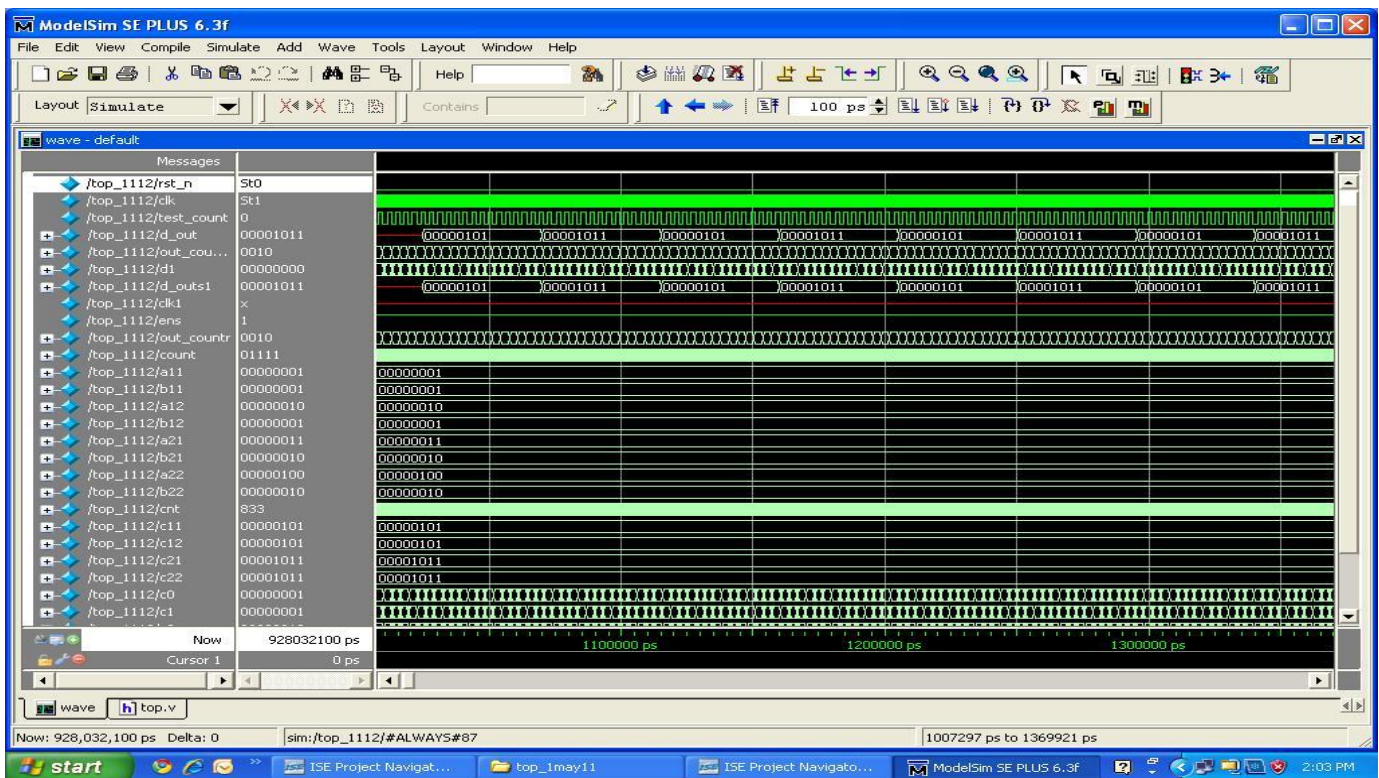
ModelSim SE PLUS 6.3f

File Edit View Compile Simulate Add Wave Tools Layout Window Help

Help

Layout Simulate

Contains

100 ps

wave - default

| Messages | |
|---|---|
| /top_1112/rst_n | St0 |
| /top_1112/clk | St1 |
| /top_1112/test_count | 0 |
| /top_1112/d_out | 00001011 |
| /top_1112/out_cou... | 0010 |
| /top_1112/d1 | 00000000 |
| /top_1112/d_outs1 | 00001011 |
| /top_1112/clk1 | x |
| /top_1112/ens | 1 |
| /top_1112/out_countr | 0010 |
| /top_1112/count | 01111 |
| /top_1112/a11 | 00000001 |
| /top_1112/b11 | 00000001 |
| /top_1112/a12 | 00000010 |
| /top_1112/b12 | 00000001 |
| /top_1112/a21 | 00000011 |
| /top_1112/b21 | 00000010 |
| /top_1112/a22 | 00000100 |
| /top_1112/b22 | 00000010 |
| /top_1112/cnt | 833 |
| /top_1112/c11 | 00000101 |
| /top_1112/c12 | 00000101 |
| /top_1112/c21 | 00001011 |
| /top_1112/c22 | 00001011 |
| /top_1112/c0 | 00000001 |
| /top_1112/c1 | 00000001 |

00000101 00001011 00000101 00001011 00000101 00001011 00000101 00001011

00000101 00001011 00000101 00001011 00000101 00001011 00000101 00001011

00000001
00000001
00000010
00000001
00000011
00000010
00000100
00000010
00000101
00000101
00001011
00001011

Now 928032100 ps
Cursor 1 0 ps

1100000 ps 1200000 ps 1300000 ps

wave top.v

Now: 928,032,100 ps Delta: 0 sim:/top_1112/#ALWAYS#87 1007297 ps to 1369921 ps

start ISE Project Navigat... top_1may11 ISE Project Navigato... ModelSim SE PLUS 6.3f 2:03 PM